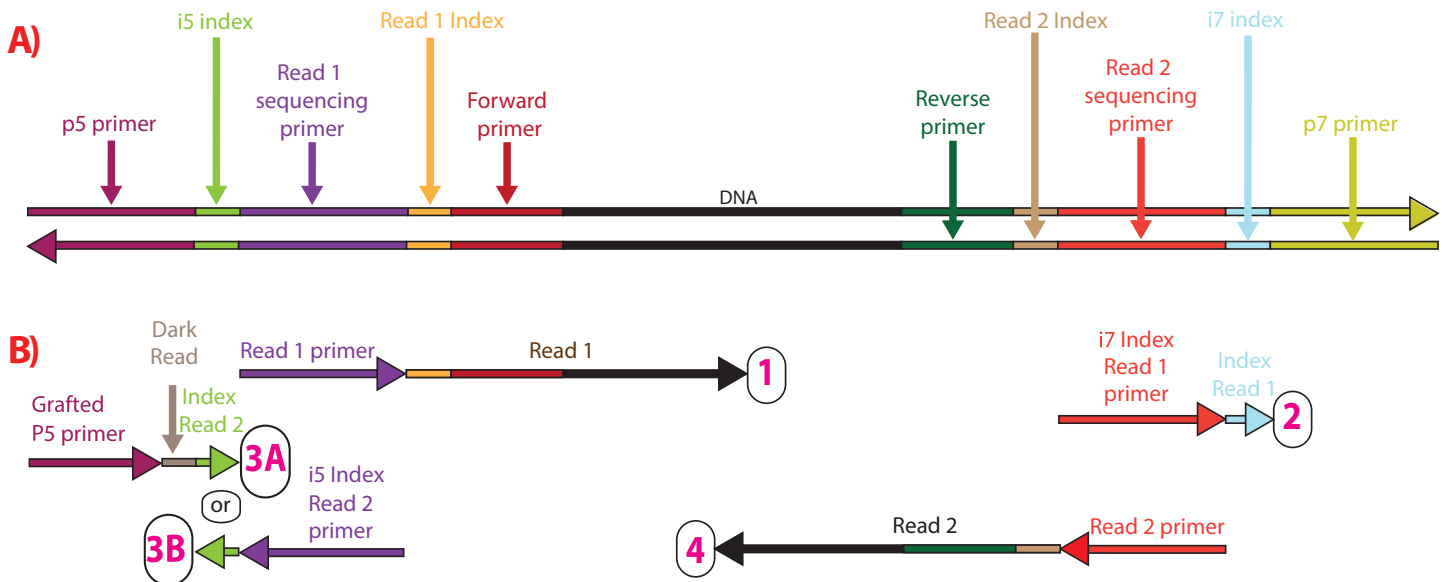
A)

i5 index

Read 1 Index

Read 2 Index

i7 index

Read 1 sequencing primer

Forward primer

Reverse primer

Read 2 sequencing primer

p5 primer

p7 primer

DNA

B)

Dark Read

Read 1 primer

Read 1

1

i7 Index Read 1 primer

Index Read 1

2

Grafted P5 primer

Index Read 2

3A

or

i5 Index Read 2 primer

3B

Read 2

Read 2 primer

4